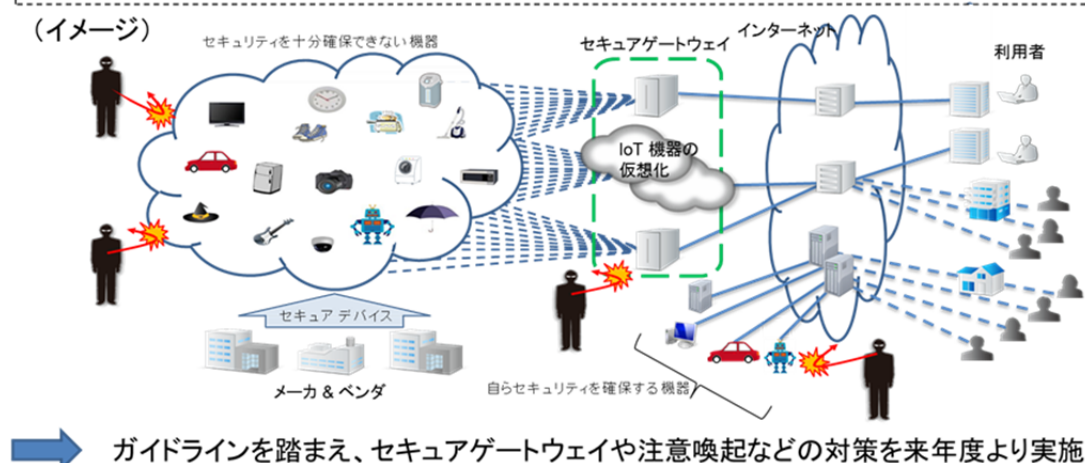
（イメージ）

セキュリティを十分確保できない機器

セキュアゲートウェイ

インターネット

利用者

IoT 機器の仮想化

セキュア デバイス

メーカ & ベンダ

自らセキュリティを確保する機器

ガイドラインを踏まえ、セキュアゲートウェイや注意喚起などの対策を来年度より実施